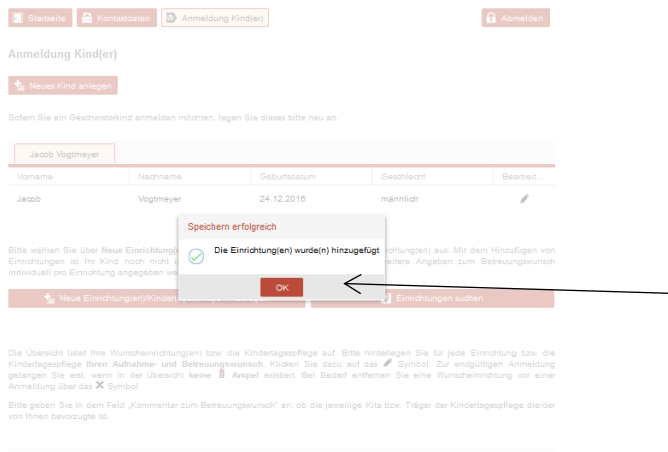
Startseite
Kontaktdaten
Anmeldung Kind(er)
Abmelden

Anmeldung Kind(er)

Neues Kind anlegen

Sofern Sie ein Geschwisterkind anmelden möchten, legen Sie dieses bitte neu an.

Jacob Vogtmeyer

| Vorname | Nachname | Geburtsdatum | Geschlecht | Bearbeit... |
|---|---|---|---|---|
| Jacob | Vogtmeyer | 24.12.2016 | männlich | |

Speichern erfolgreich

Die Einrichtung(en) wurde(n) hinzugefügt

OK

Bitte wählen Sie über Neue Einrichtung(en) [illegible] richtung(en) aus. Mit dem Hinzufügen von Einrichtungen ist Ihr Kind noch nicht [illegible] weitere Angaben zum Betreuungswunsch individuell pro Einrichtung angegeben we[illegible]

Neue Einrichtung(en)/Kinderta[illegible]
Einrichtungen suchen

Die Übersicht listet Ihre Wunscheinrichtung(en) bzw. die Kindertagespflege auf. Bitte hinterlegen Sie für jede Einrichtung bzw. die Kindertagespflege Ihren Aufnahme- und Betreuungswunsch. Klicken Sie dazu auf das Symbol. Zur endgültigen Anmeldung gelangen Sie erst, wenn in der Übersicht keine Ampel existiert. Bei Bedarf entfernen Sie eine Wunscheinrichtung vor einer Anmeldung über das Symbol.

Bitte geben Sie in dem Feld „Kommentar zum Betreuungswunsch" an, ob die jeweilige Kita bzw. Träger der Kindertagespflege die/der von Ihnen bevorzugte ist.